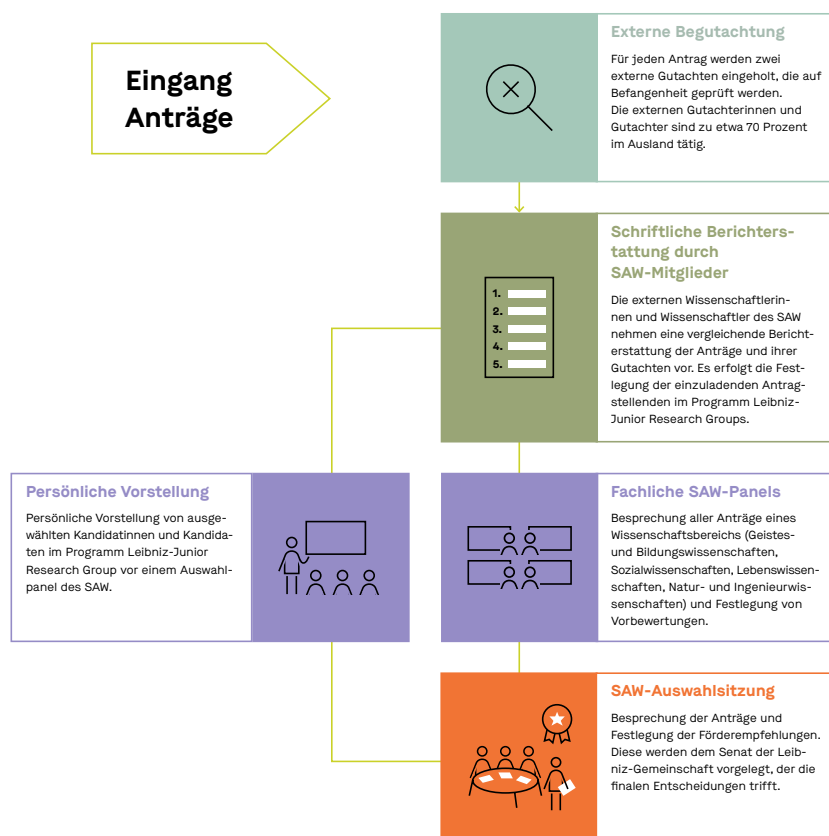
Eingang Anträge

Externe Begutachtung

Für jeden Antrag werden zwei externe Gutachten eingeholt, die auf Befangenheit geprüft werden. Die externen Gutachterinnen und Gutachter sind zu etwa 70 Prozent im Ausland tätig.

1.
2.
3.
4.
5.

Schriftliche Berichterstattung durch SAW-Mitglieder

Die externen Wissenschaftlerinnen und Wissenschaftler des SAW nehmen eine vergleichende Berichterstattung der Anträge und ihrer Gutachten vor. Es erfolgt die Festlegung der einzuladenden Antragstellenden im Programm Leibniz-Junior Research Groups.

Persönliche Vorstellung

Persönliche Vorstellung von ausgewählten Kandidatinnen und Kandidaten im Programm Leibniz-Junior Research Group vor einem Auswahlpanel des SAW.

Fachliche SAW-Panels

Besprechung aller Anträge eines Wissenschaftsbereichs (Geistes- und Bildungswissenschaften, Sozialwissenschaften, Lebenswissenschaften, Natur- und Ingenieurwissenschaften) und Festlegung von Vorbewertungen.

SAW-Auswahlsitzung

Besprechung der Anträge und Festlegung der Förderempfehlungen. Diese werden dem Senat der Leibniz-Gemeinschaft vorgelegt, der die finalen Entscheidungen trifft.